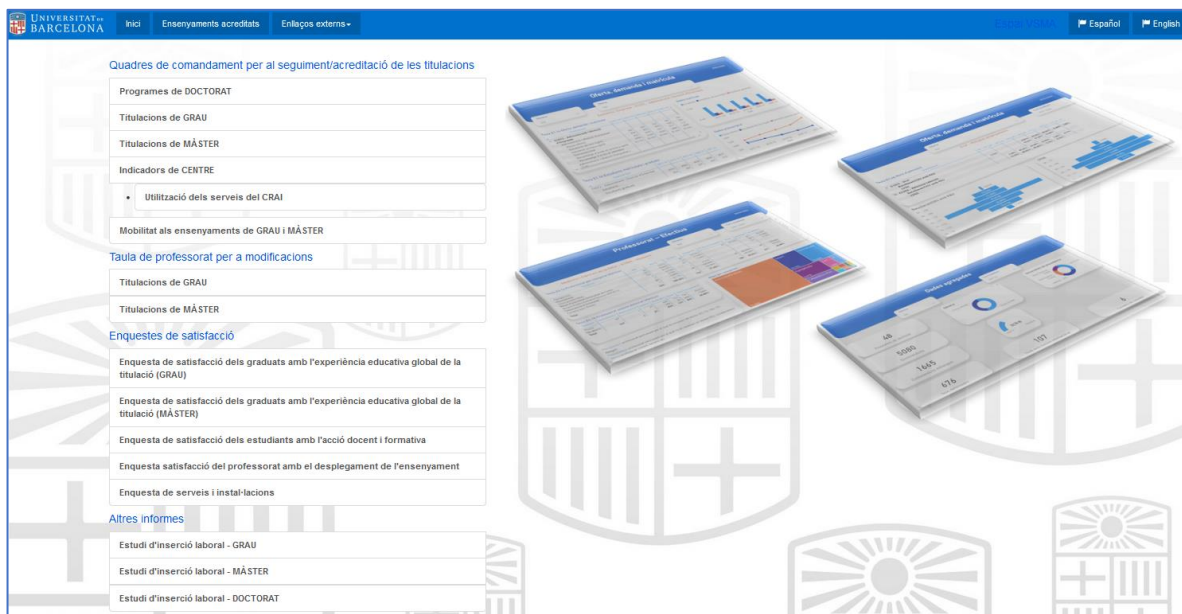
UNIVERSITAT DE BARCELONA

Inici | Ensenyaments acreditats | Enllaços externs ▾

Espai VSMA | Español | English

Quadres de comandament per al seguiment/acreditació de les titulacions

Programes de DOCTORAT

Titulacions de GRAU

Titulacions de MÀSTER

Indicadors de CENTRE

• Utilització dels serveis del CRAI

Mobilitat als ensenyaments de GRAU i MÀSTER

Taula de professorat per a modificacions

Titulacions de GRAU

Titulacions de MÀSTER

Enquestes de satisfacció

Enquesta de satisfacció dels graduats amb l'experiència educativa global de la titulació (GRAU)

Enquesta de satisfacció dels graduats amb l'experiència educativa global de la titulació (MÀSTER)

Enquesta de satisfacció dels estudiants amb l'acció docent i formativa

Enquesta satisfacció del professorat amb el desplegament de l'ensenyament

Enquesta de serveis i instal·lacions

Altres informes

Estudi d'inserció laboral - GRAU

Estudi d'inserció laboral - MÀSTER

Estudi d'inserció laboral - DOCTORAT

Oferta, demanda i matrícula

Oferta, demanda i matrícula

Professorat – Efectius

Dades agregades

40

5080

1465

676

197

6